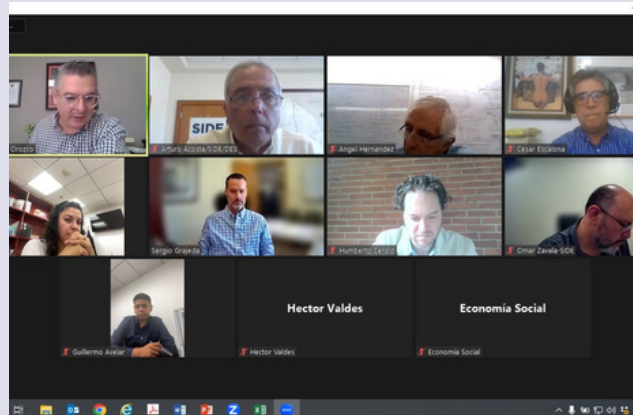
Orozco

SIDE

Arturo Acosta SIDE/DES

Angel Hernandez

Cesar Escalona

Sergio Grajeda

Humberto Cerero

Omar Zavala SIDE

Guillermo Avelar

Hector Valdes

Hector Valdes

Economía Social

Economía Social